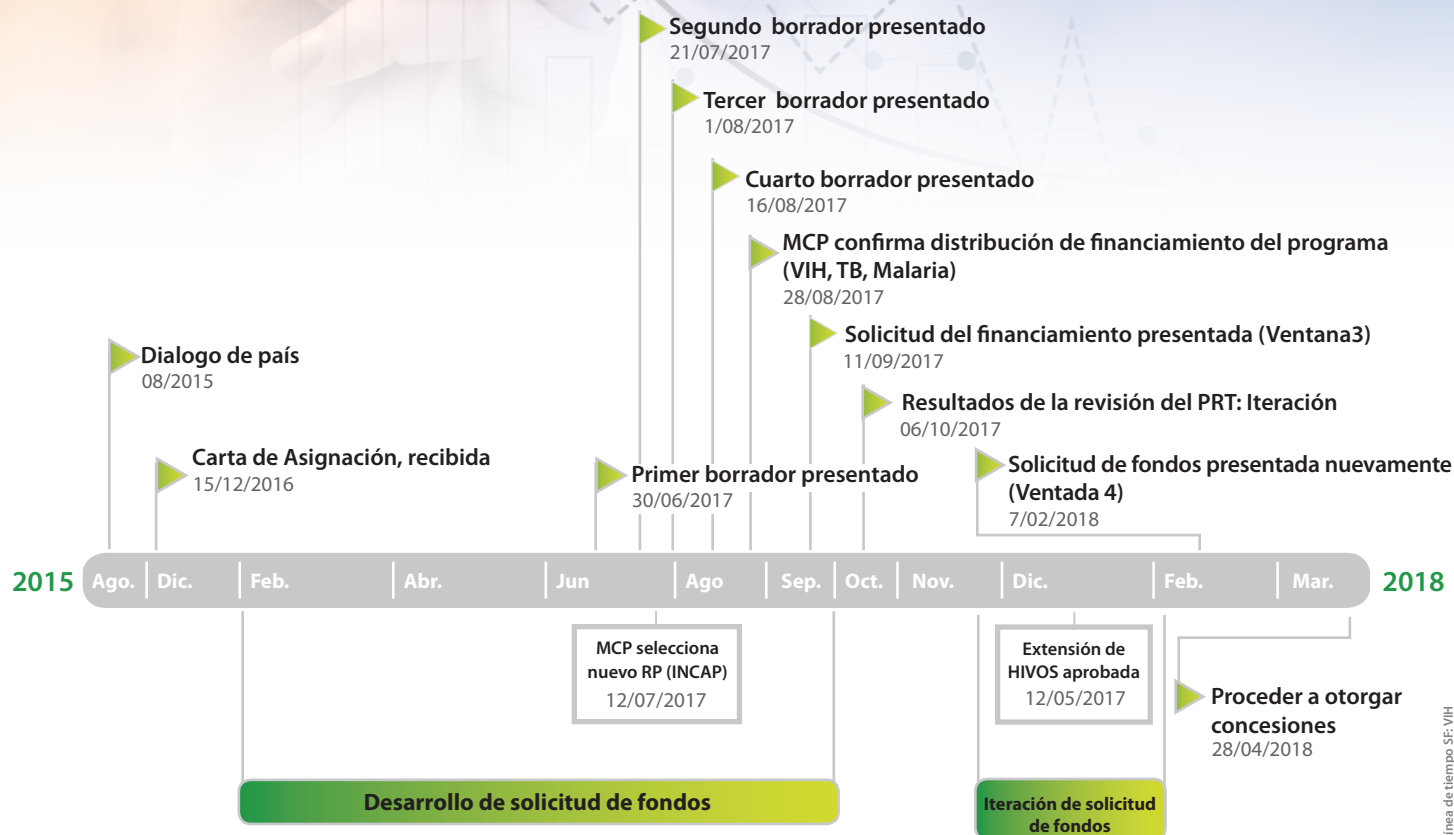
Segundo borrador presentado
21/07/2017

Tercer borrador presentado
1/08/2017

Cuarto borrador presentado
16/08/2017

MCP confirma distribución de financiamiento del programa (VIH, TB, Malaria)
28/08/2017

Solicitud del financiamiento presentada (Ventana3)
11/09/2017

Dialogo de país
08/2015

Resultados de la revisión del PRT: Iteración
06/10/2017

Carta de Asignación, recibida
15/12/2016

Primer borrador presentado
30/06/2017

Solicitud de fondos presentada nuevamente (Ventada 4)
7/02/2018

2015 Ago. Dic. Feb. Abr. Jun Ago Sep. Oct. Nov. Dic. Feb. Mar. 2018

MCP selecciona nuevo RP (INCAP)
12/07/2017

Extensión de HIVOS aprobada
12/05/2017

Proceder a otorgar concesiones
28/04/2018

Desarrollo de solicitud de fondos

Iteración de solicitud de fondos

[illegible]ínea de tiempo SF: VIH